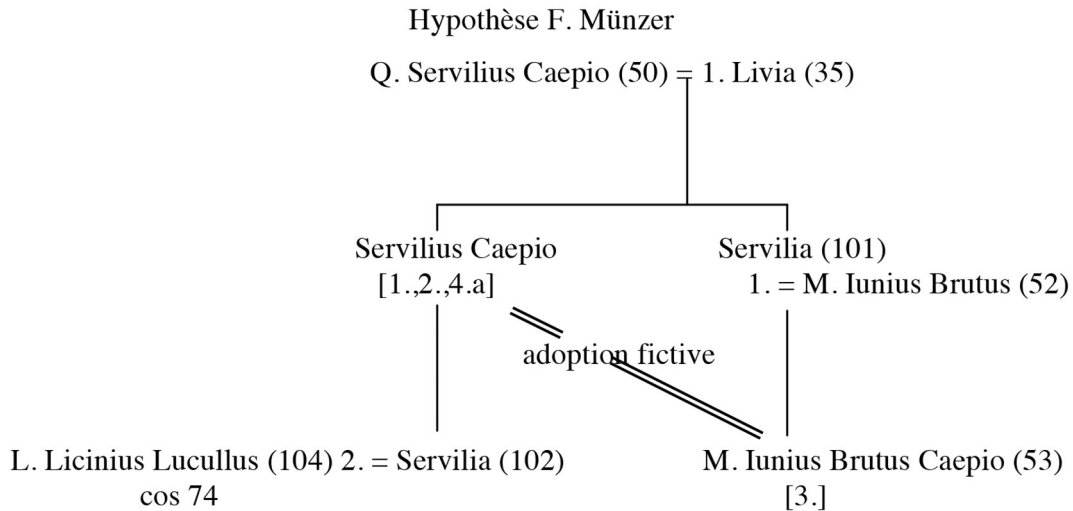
Hypothèse F. Münzer

Q. Servilius Caepio (50) = 1. Livia (35)

Servilius Caepio
[1.,2.,4.a]

Servilia (101)
1. = M. Iunius Brutus (52)

adoption fictive

L. Licinius Lucullus (104) 2. = Servilia (102)
cos 74

M. Iunius Brutus Caepio (53)
[3.]